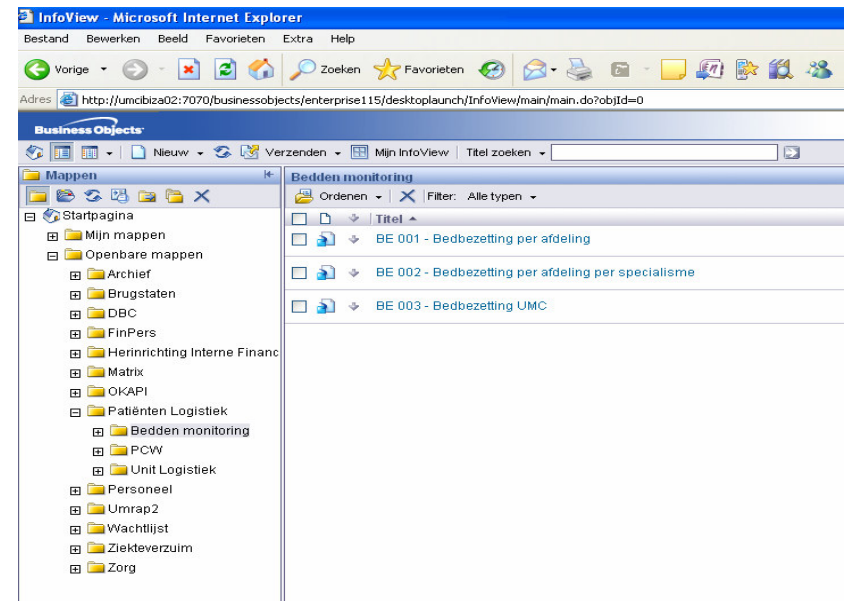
InfoView - Microsoft Internet Explorer

Bestand Bewerken Beeld Favorieten Extra Help

Vorige Zoeken Favorieten

Adres http://umcibiza02:7070/businessobjects/enterprise115/desktoplaunch/InfoView/main/main.do?objId=0

Business Objects

Nieuw Verzenden Mijn InfoView Titel zoeken

Mappen

Startpagina
Mijn mappen
Openbare mappen
Archief
Brugstaten
DBC
FinPers
Herinrichting Interne Financ
Matrix
OKAPI
Patiënten Logistiek
Bedden monitoring
PCW
Unit Logistiek
Personeel
Umrap2
Wachtlijst
Ziekteverzuim
Zorg

Bedden monitoring

Ordenen Filter: Alle typen

Titel

BE 001 - Bedbezetting per afdeling

BE 002 - Bedbezetting per afdeling per specialisme

BE 003 - Bedbezetting UMC